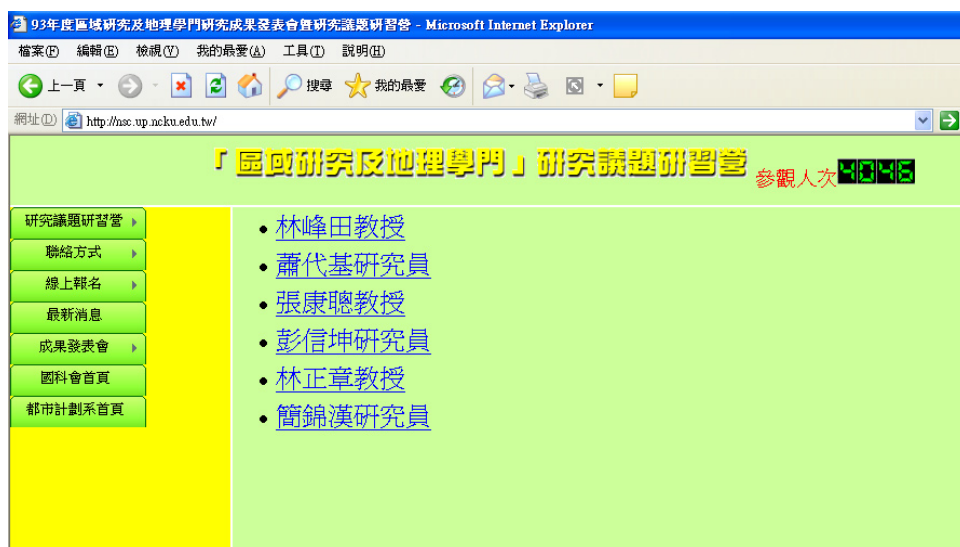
93年度區域研究及地理學門研究成果發表會暨研究議題研習營 - Microsoft Internet Explorer

檔案(F) 編輯(E) 檢視(V) 我的最愛(A) 工具(T) 說明(H)

上一頁 搜尋 我的最愛

網址(D) http://nsc.up.ncku.edu.tw/

「區域研究及地理學門」研究議題研習營 參觀人次 4046

研究議題研習營
聯絡方式
線上報名
最新消息
成果發表會
國科會首頁
都市計劃系首頁

- 林峰田教授
- 蕭代基研究員
- 張康聰教授
- 彭信坤研究員
- 林正章教授
- 簡錦漢研究員